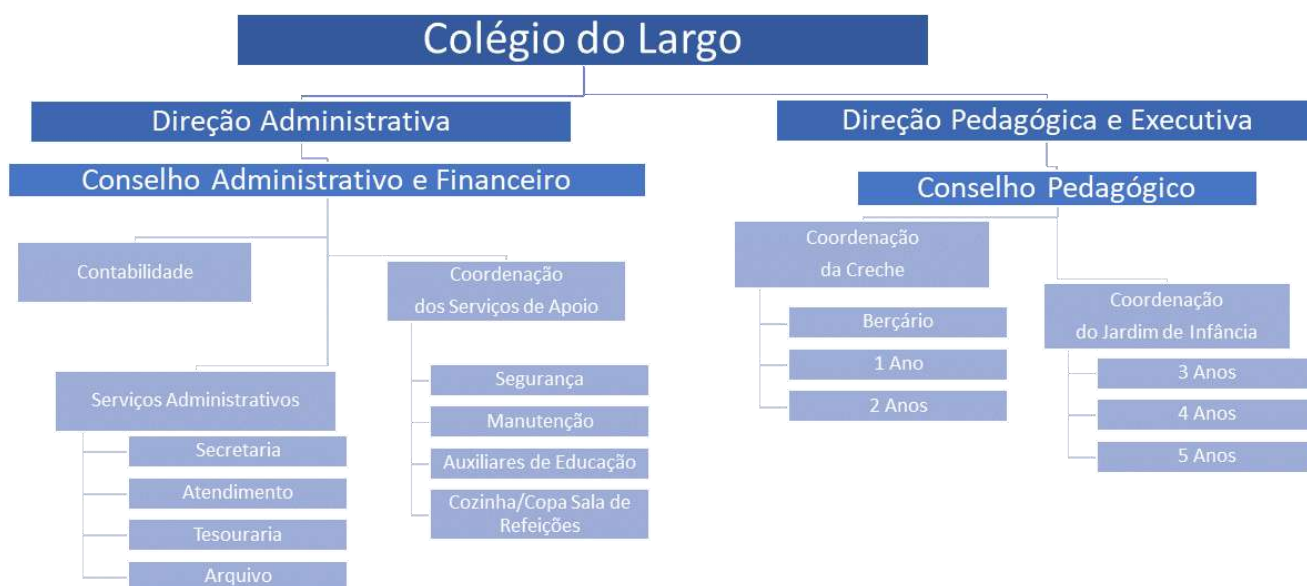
Colégio do Largo

Direção Administrativa

Conselho Administrativo e Financeiro

Contabilidade

Coordenação dos Serviços de Apoio

Serviços Administrativos

Secretaria

Atendimento

Tesouraria

Arquivo

Segurança

Manutenção

Auxiliares de Educação

Cozinha/Copa Sala de Refeições

Direção Pedagógica e Executiva

Conselho Pedagógico

Coordenação da Creche

Berçário

1 Ano

2 Anos

Coordenação do Jardim de Infância

3 Anos

4 Anos

5 Anos